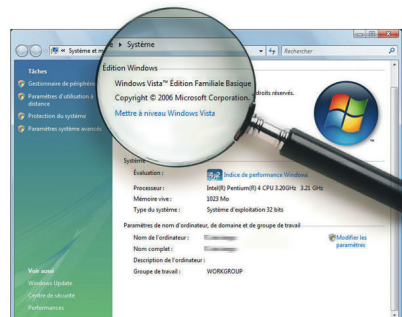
« Système et m ▸ Système

Rechercher

Tâches

Gestionnaire de périphériques

Paramètres d'utilisation à distance

Protection du système

Paramètres système avancés

Édition Windows

Windows Vista™ Édition Familiale Basique

Copyright © 2006 Microsoft Corporation. droits réservés.

Mettre à niveau Windows Vista

Système

Évaluation : 3,2 Indice de performance Windows

Processeur : Intel(R) Pentium(R) 4 CPU 3.20GHz 3.21 GHz

Mémoire vive : 1023 Mo

Type du système : Système d'exploitation 32 bits

Paramètres de nom d'ordinateur, de domaine et de groupe de travail

Nom de l'ordinateur : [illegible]

Nom complet : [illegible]

Description de l'ordinateur :

Groupe de travail : WORKGROUP

Modifier les paramètres

Voir aussi

Windows Update

Centre de sécurité

Performances